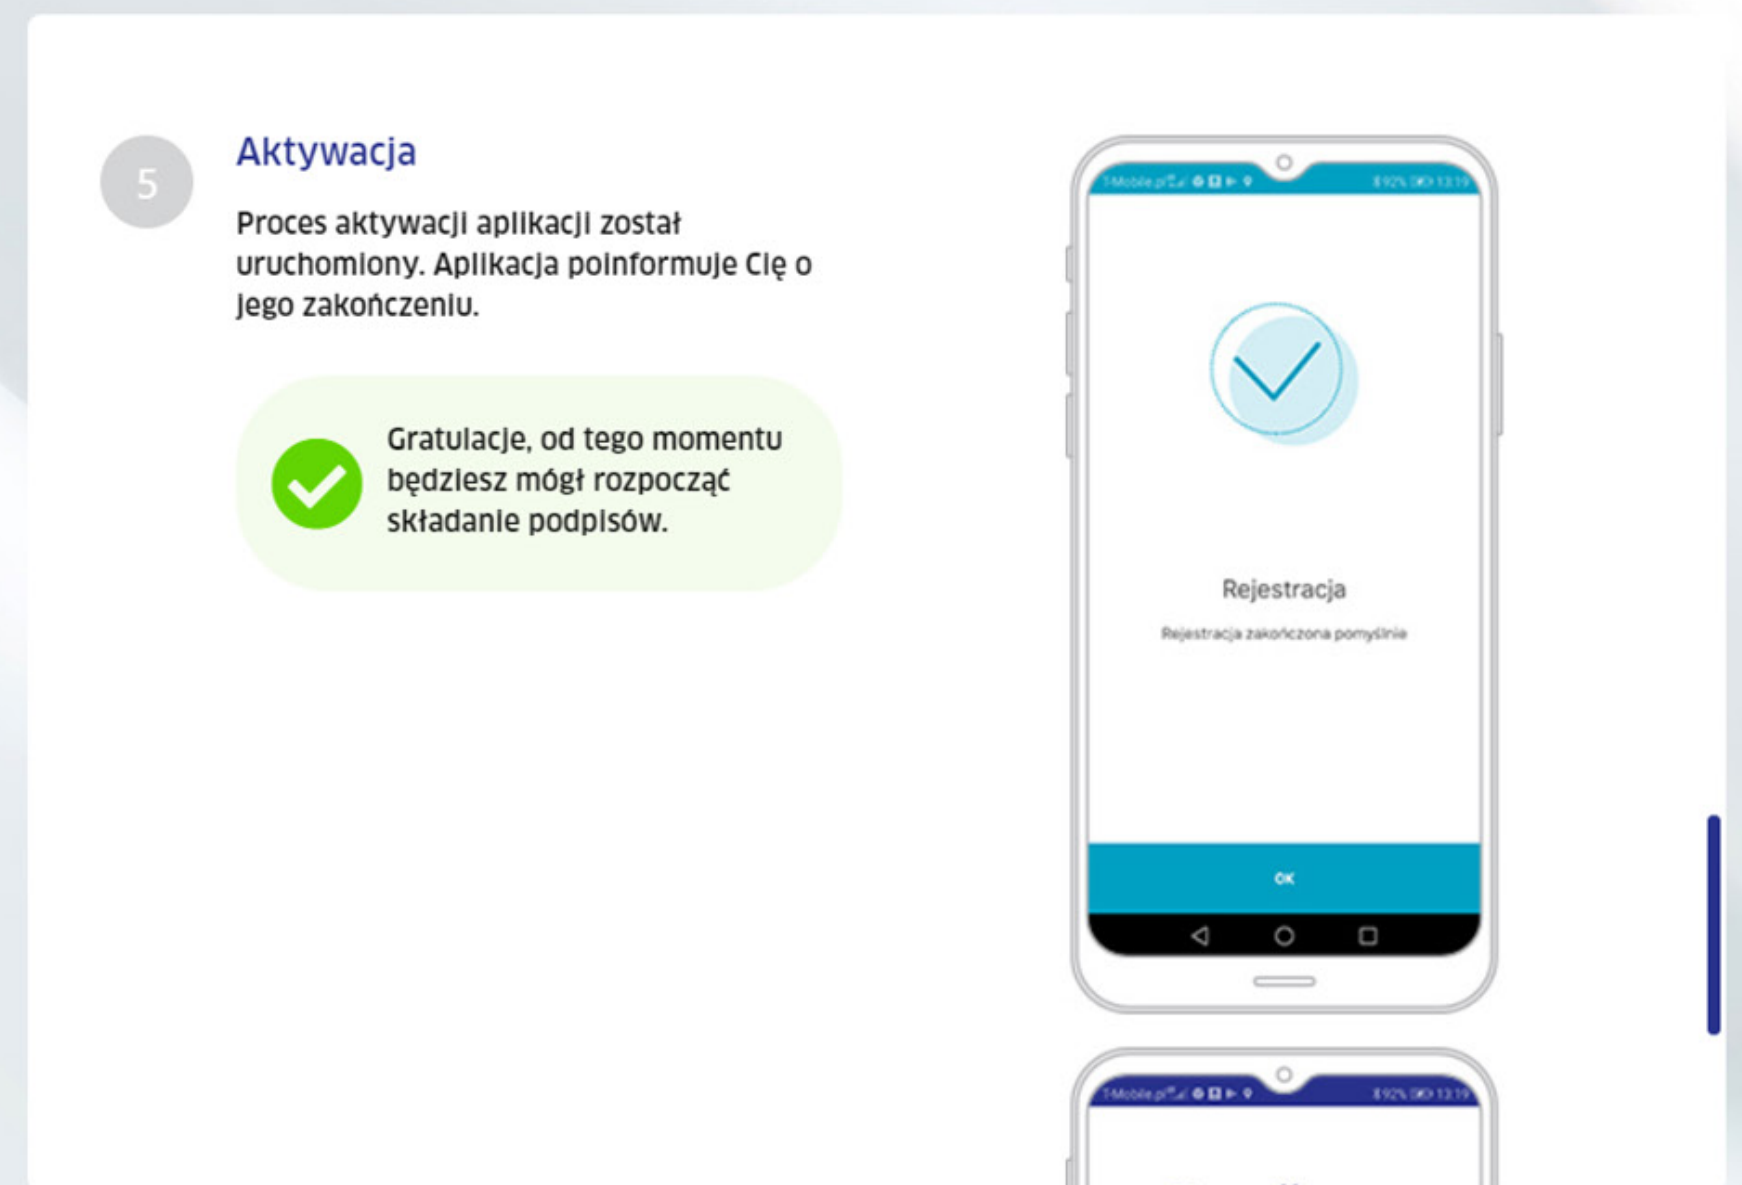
5

Aktywacja

Proces aktywacji aplikacji został uruchomiony. Aplikacja poinformuje Cię o jego zakończeniu.

Gratulacje, od tego momentu będziesz mógł rozpocząć składanie podpisów.

T-Mobile.pl 92% 13:19

Rejestracja

Rejestracja zakończona pomyślnie

OK

T-Mobile.pl 92% 13:19